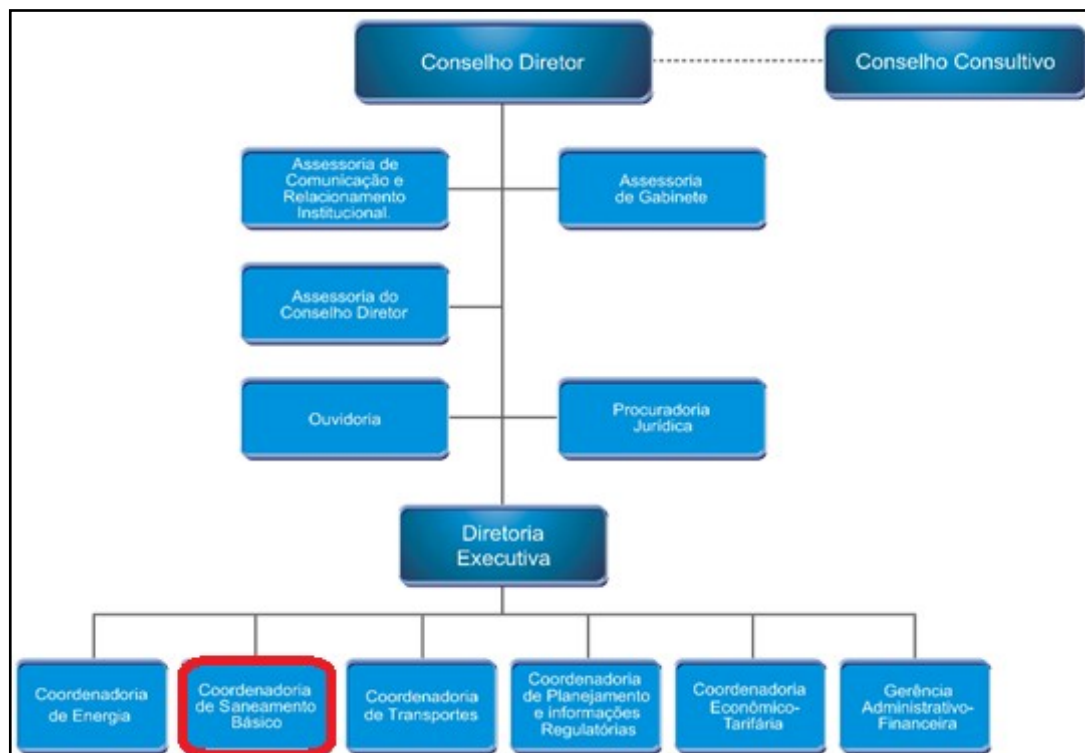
Conselho Diretor

Conselho Consultivo

Assessoria de Comunicação e Relacionamento Institucional.

Assessoria de Gabinete

Assessoria do Conselho Diretor

Ouvidoria

Procuradoria Jurídica

Diretoria Executiva

Coordenadoria de Energia

Coordenadoria de Saneamento Básico

Coordenadoria de Transportes

Coordenadoria de Planejamento e informações Regulatórias

Coordenadoria Econômico-Tarifária

Gerência Administrativo-Financeira